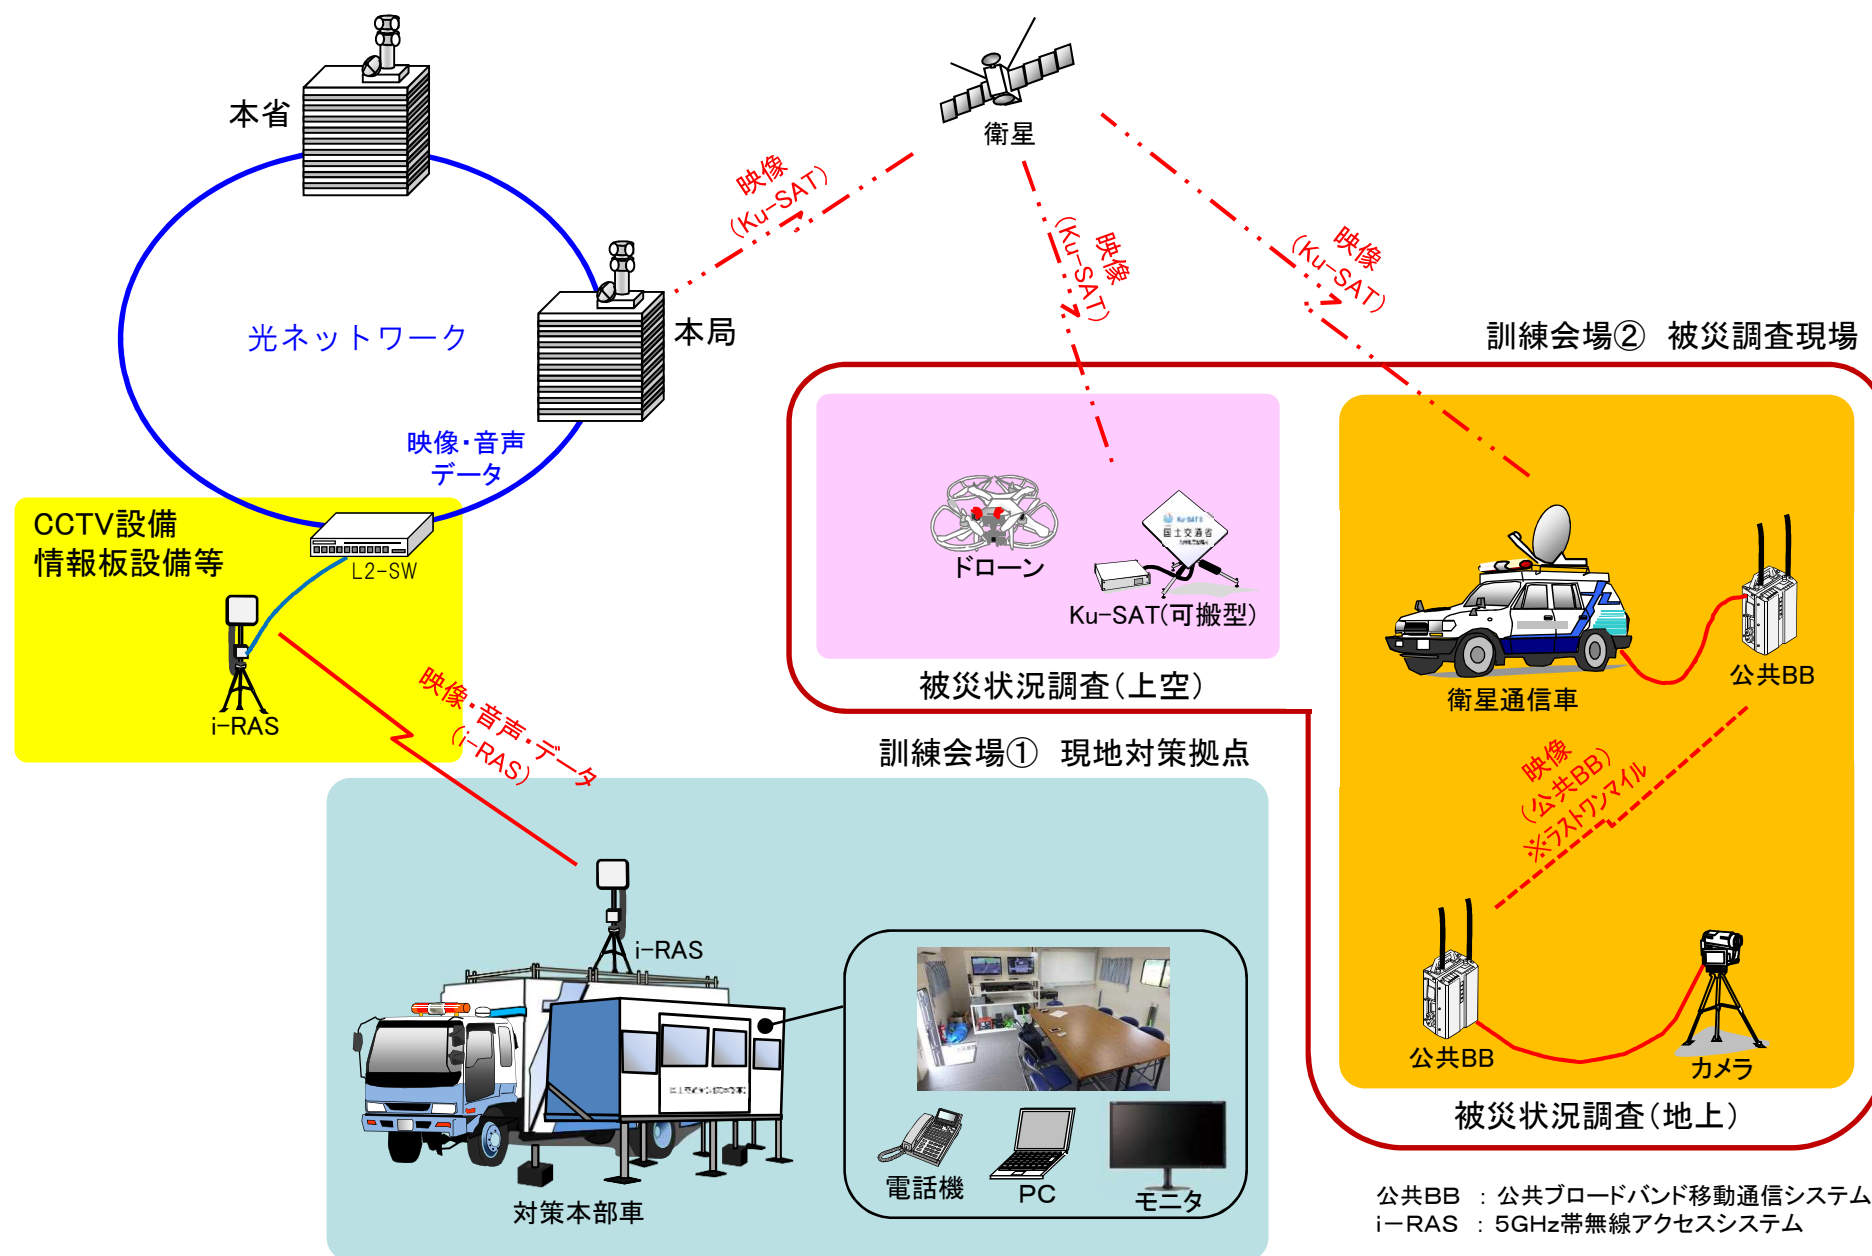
本省

衛星

映像
(Ku-SAT)

映像
(Ku-SAT)

映像
(Ku-SAT)

光ネットワーク

本局

訓練会場② 被災調査現場

映像・音声
データ

CCTV設備
情報板設備等

L2-SW

i-RAS

ドローン

Ku-SAT(可搬型)

被災状況調査(上空)

衛星通信車

公共BB

映像・音声・データ
(i-RAS)

訓練会場① 現地対策拠点

映像
(公共BB)
※ラストワンマイル

i-RAS

公共BB

カメラ

被災状況調査(地上)

電話機

PC

モニタ

対策本部車

公共BB : 公共ブロードバンド移動通信システム
i−RAS : 5GHz帯無線アクセスシステム